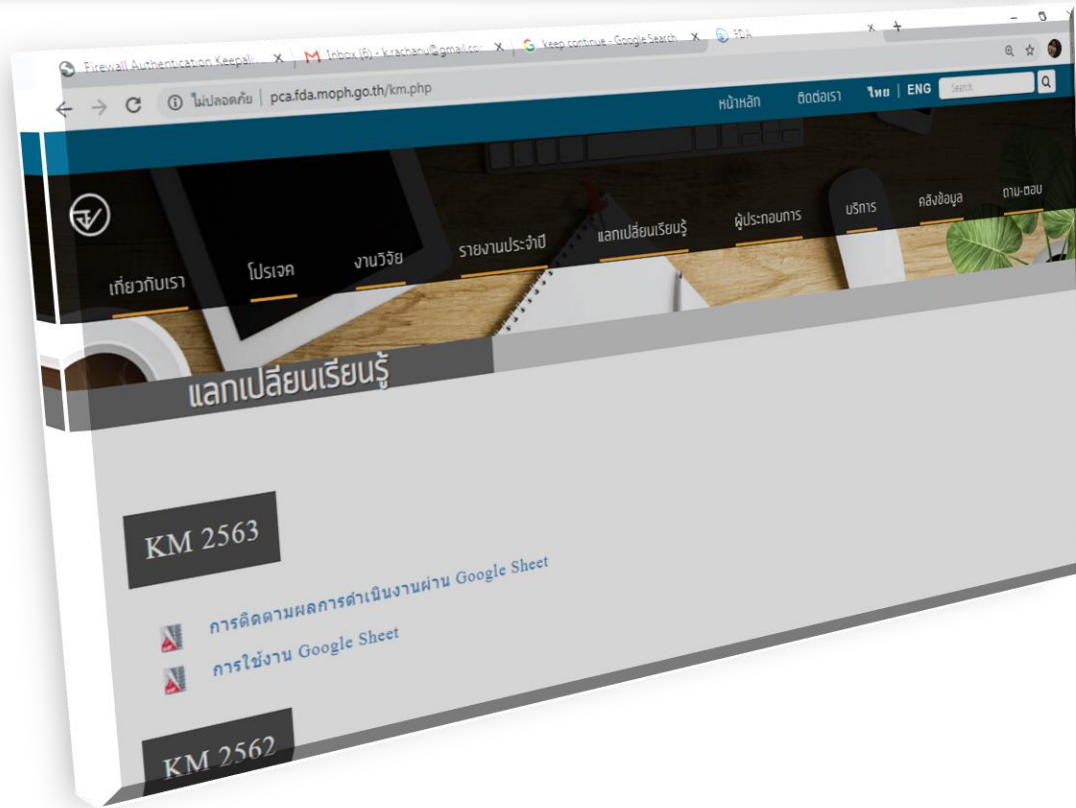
Firewall Authentication Keepali... × | Inbox (6) - krachanu@gmail.co... × | Keep continue - Google Search × | FDA

ไม่ปลอดภัย | pca.fda.moph.go.th/km.php

หน้าหลัก ติดต่อเรา ไทย | ENG Search

เกี่ยวกับเรา โปรเจค งานวิจัย รายงานประจำปี แลกเปลี่ยนเรียนรู้ ผู้ประกอบการ บริการ คลังข้อมูล ถาม-ตอบ

แลกเปลี่ยนเรียนรู้

KM 2563

การติดตามผลการดำเนินงานผ่าน Google Sheet

การใช้งาน Google Sheet

KM 2562